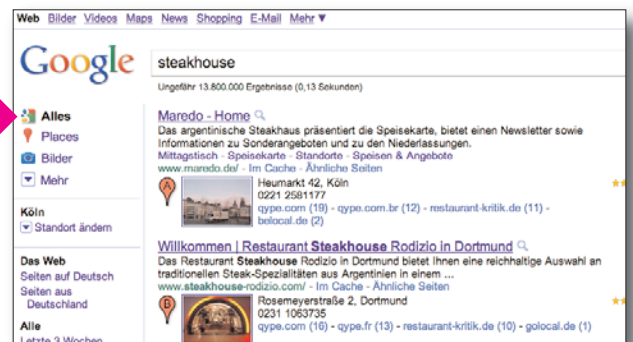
Web Bilder Videos Maps News Shopping E-Mail Mehr ▼

Google

steakhouse

Ungefähr 13.800.000 Ergebnisse (0,13 Sekunden)

Alles
Places
Bilder
Mehr

Köln
Standort ändern

Das Web
Seiten auf Deutsch
Seiten aus Deutschland

Alle
Letzte 3 Wochen

Maredo - Home
Das argentinische Steakhaus präsentiert die Speisekarte, bietet einen Newsletter sowie Informationen zu Sonderangeboten und zu den Niederlassungen.
Mittagstisch - Speisekarte - Standorte - Speisen & Angebote
www.maredo.de/ - Im Cache - Ähnliche Seiten

A
Heumarkt 42, Köln
0221 2581177
qype.com (19) - qype.com.br (12) - restaurant-kritik.de (11) - belocal.de (2)

Willkommen | Restaurant Steakhouse Rodizio in Dortmund
Das Restaurant Steakhouse Rodizio in Dortmund bietet Ihnen eine reichhaltige Auswahl an traditionellen Steak-Spezialitäten aus Argentinien in einem ...
www.steakhouse-rodizio.com/ - Im Cache - Ähnliche Seiten

B
Rosemeyerstraße 2, Dortmund
0231 1063735
qype.com (16) - qype.fr (13) - restaurant-kritik.de (10) - golocal.de (1)